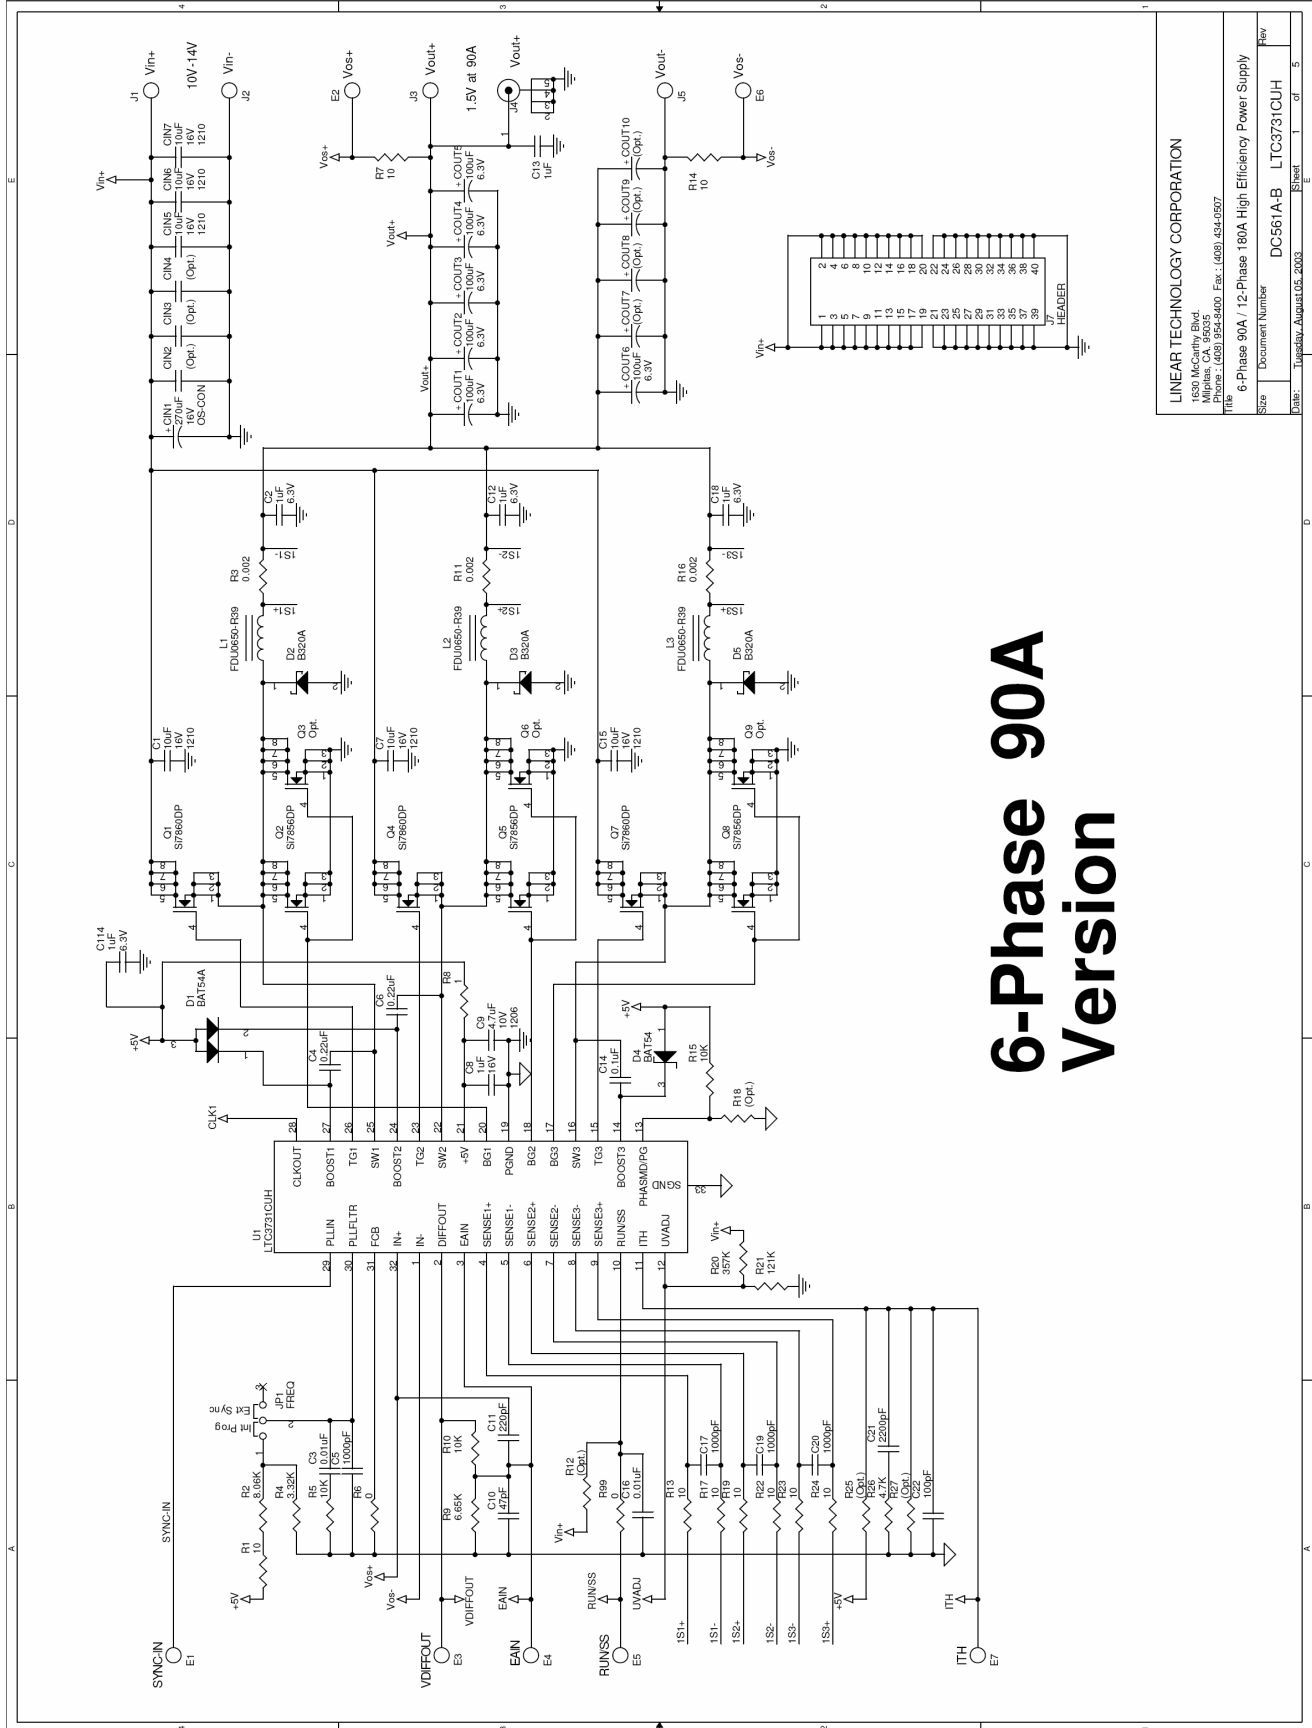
6-Phase 90A Version

LINEAR TECHNOLOGY CORPORATION
1630 McCarthy Blvd.
Milpitas, CA 95035
Phone : (408) 954-8400 Fax : (408) 434-0507

| Title | 6-Phase 90A / 12-Phase 180A High Efficiency Power Supply | | |
|---|---|---|---|
| Size | Document Number | | Rev |
| | DC561A-B LTC3731CUH | | 5 |
| Date: | Tuesday, August 05, 2003 | Sheet 1 of 5 | |

J1 Vin+
10V-14V
J2 Vin-
E2 Vos+
J3 Vout+
1.5V at 90A
J4 Vout+
J5 Vout-
E6 Vos-
Vin+
Vos+
Vout+
Vos-
CIN1 270uF 16V OS-CON
CIN2 (Opt.)
CIN3 (Opt.)
CIN4 (Opt.)
CIN5 10uF 16V 1210
CIN6 10uF 16V 1210
CIN7 10uF 16V 1210
R7 10
COUT1 100uF 6.3V
COUT2 100uF 6.3V
COUT3 100uF 6.3V
COUT4 100uF 6.3V
COUT5 100uF 6.3V
C13 1uF
COUT6 100uF 6.3V
COUT7 (Opt.)
COUT8 (Opt.)
COUT9 (Opt.)
COUT10 (Opt.)
R14 10
J7 HEADER
1 3 5 7 9 11 13 15 17 19 21 23 25 27 29 31 33 35 37 39
2 4 6 8 10 12 14 16 18 20 22 24 26 28 30 32 34 36 38 40
C2 1uF 6.3V
C12 1uF 6.3V
C18 1uF 6.3V
1S1- 1S1+ 1S2- 1S2+ 1S3- 1S3+
R3 0.002
R11 0.002
R16 0.002
L1 FDU0650-R39
L2 FDU0650-R39
L3 FDU0650-R39
D2 B320A
D3 B320A
D5 B320A
C1 10uF 16V 1210
C7 10uF 16V 1210
C15 10uF 16V 1210
Q1 SI7860DP
Q2 SI7856DP
Q3 Opt.
Q4 SI7860DP
Q5 SI7856DP
Q6 Opt.
Q7 SI7860DP
Q8 SI7856DP
Q9 Opt.
C114 1uF 6.3V
D1 BAT54A
+5V
C4 0.22uF
C6 0.22uF
R8 1
C9 4.7uF 10V 1206
C8 1uF 16V
C14 0.1uF
D4 BAT54
+5V
R15 10K
R18 (Opt.)
CLK1
U1 LTC3731CUH
CLKOUT BOOST1 TG1 SW1 BOOST2 TG2 SW2 +5V BG1 PGND BG2 BG3 SW3 TG3 BOOST3 PHASMD/PG
PLLIN PLLFLTR FCB IN+ IN- DIFFOUT EAIN SENSE1+ SENSE1- SENSE2+ SENSE2- SENSE3- SENSE3+ RUN/SS ITH UVADJ
SGND
R20 357K
R21 121K
Vin+
SYNC-IN
E1 SYNC-IN
R1 10
+5V
R2 8.06K
R4 3.32K
JP1 FREQ
Int Prog
Ext Sync
R5 10K
C3 0.01uF
C5 1000pF
R6 0
Vos+
Vos-
E3 VDIFFOUT
VDIFFOUT
R9 6.65K
R10 10K
C10 47pF
C11 220pF
EAIN
E4 EAIN
R12 (Opt.)
Vin+
R99 0
C16 0.01uF
RUN/SS
E5 RUN/SS
UVADJ
R13 10
R17 10
C17 1000pF
R19 10
R22 10
C19 1000pF
R23 10
R24 10
C20 1000pF
R25 (Opt.)
R26 4.7K
C21 2200pF
R27 (Opt.)
C22 100pF
+5V
1S1+ 1S1- 1S2+ 1S2- 1S3- 1S3+
ITH
E7 ITH